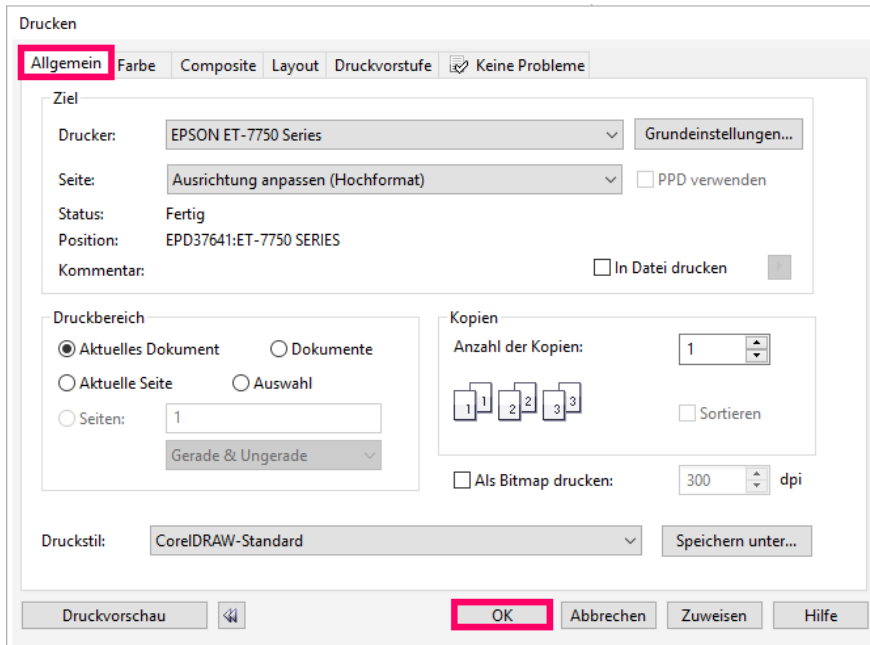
Drucken

Allgemein | Farbe | Composite | Layout | Druckvorstufe | Keine Probleme

Ziel

Drucker: EPSON ET-7750 Series
Grundeinstellungen...

Seite: Ausrichtung anpassen (Hochformat)
PPD verwenden

Status: Fertig
Position: EPD37641:ET-7750 SERIES
Kommentar:
In Datei drucken

Druckbereich
Aktuelles Dokument
Dokumente
Aktuelle Seite
Auswahl
Seiten: 1
Gerade & Ungerade

Kopien
Anzahl der Kopien: 1
1 1 2 2 3 3
Sortieren

Als Bitmap drucken: 300 dpi

Druckstil: CorelDRAW-Standard
Speichern unter...

Druckvorschau
OK
Abbrechen
Zuweisen
Hilfe